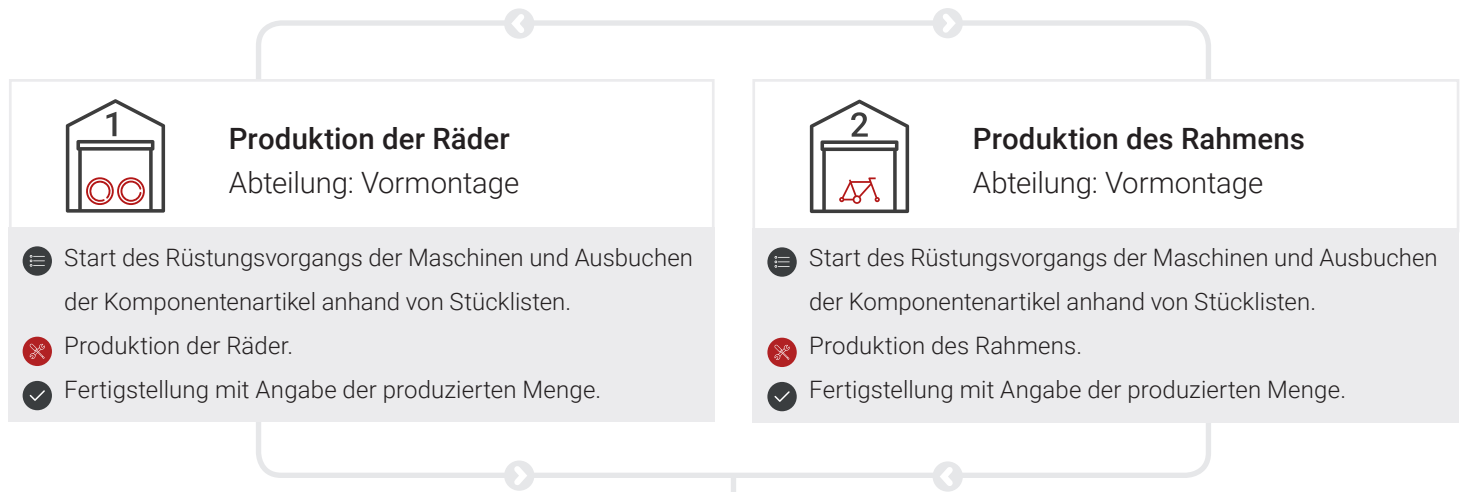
1

Produktion der Räder
Abteilung: Vormontage

Start des Rüstungsvorgangs der Maschinen und Ausbuchen der Komponentenartikel anhand von Stücklisten.

Produktion der Räder.

Fertigstellung mit Angabe der produzierten Menge.

2

Produktion des Rahmens
Abteilung: Vormontage

Start des Rüstungsvorgangs der Maschinen und Ausbuchen der Komponentenartikel anhand von Stücklisten.

Produktion des Rahmens.

Fertigstellung mit Angabe der produzierten Menge.